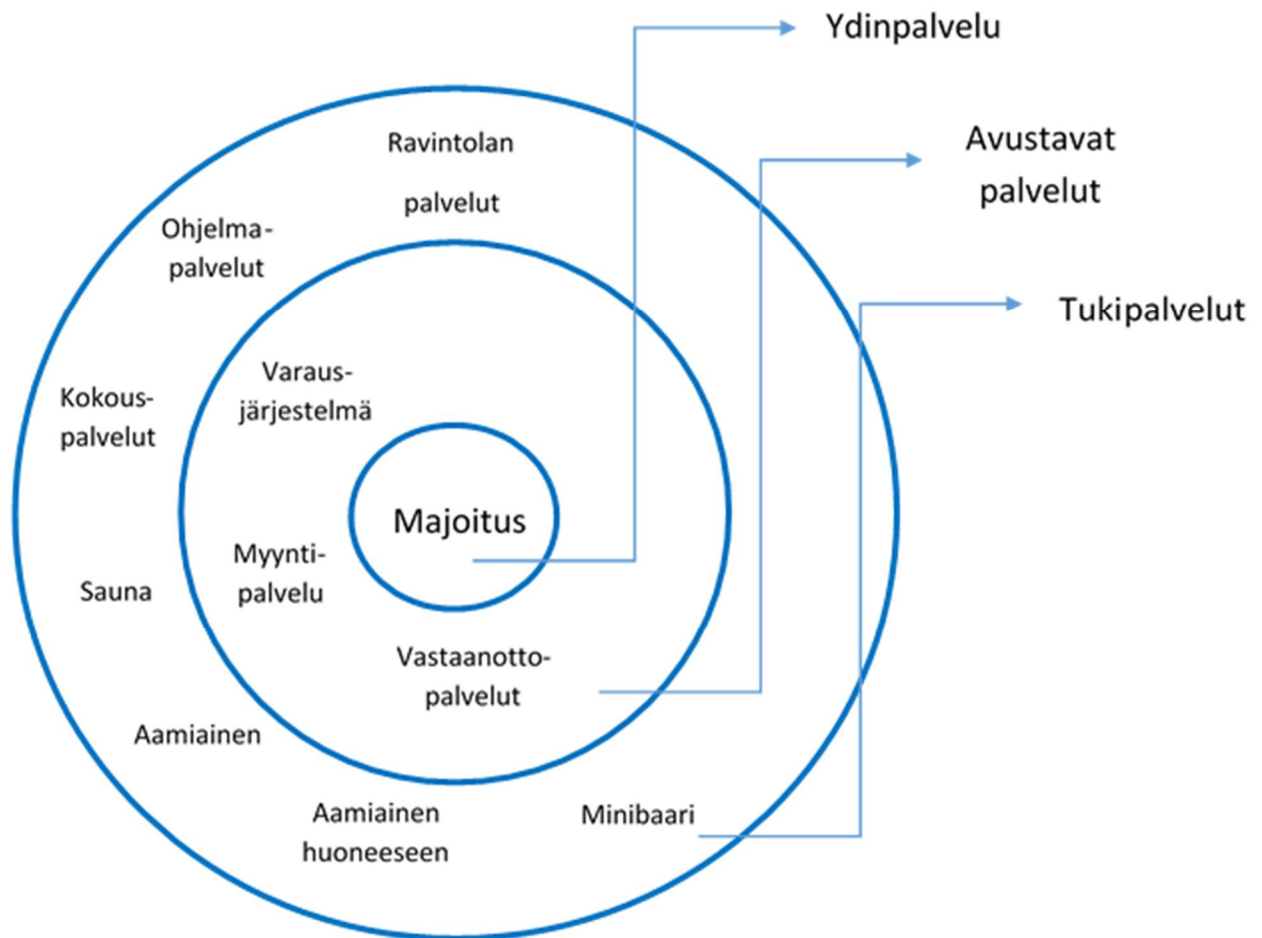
Ydinpalvelu

Avustavat palvelut

Tukipalvelut

Ravintolan palvelut

Ohjelmapalvelut

Kokouspalvelut

Sauna

Aamiainen

Aamiainen huoneeseen

Minibaari

Varausjärjestelmä

Myyntipalvelu

Vastaanottopalvelut

Majoitus